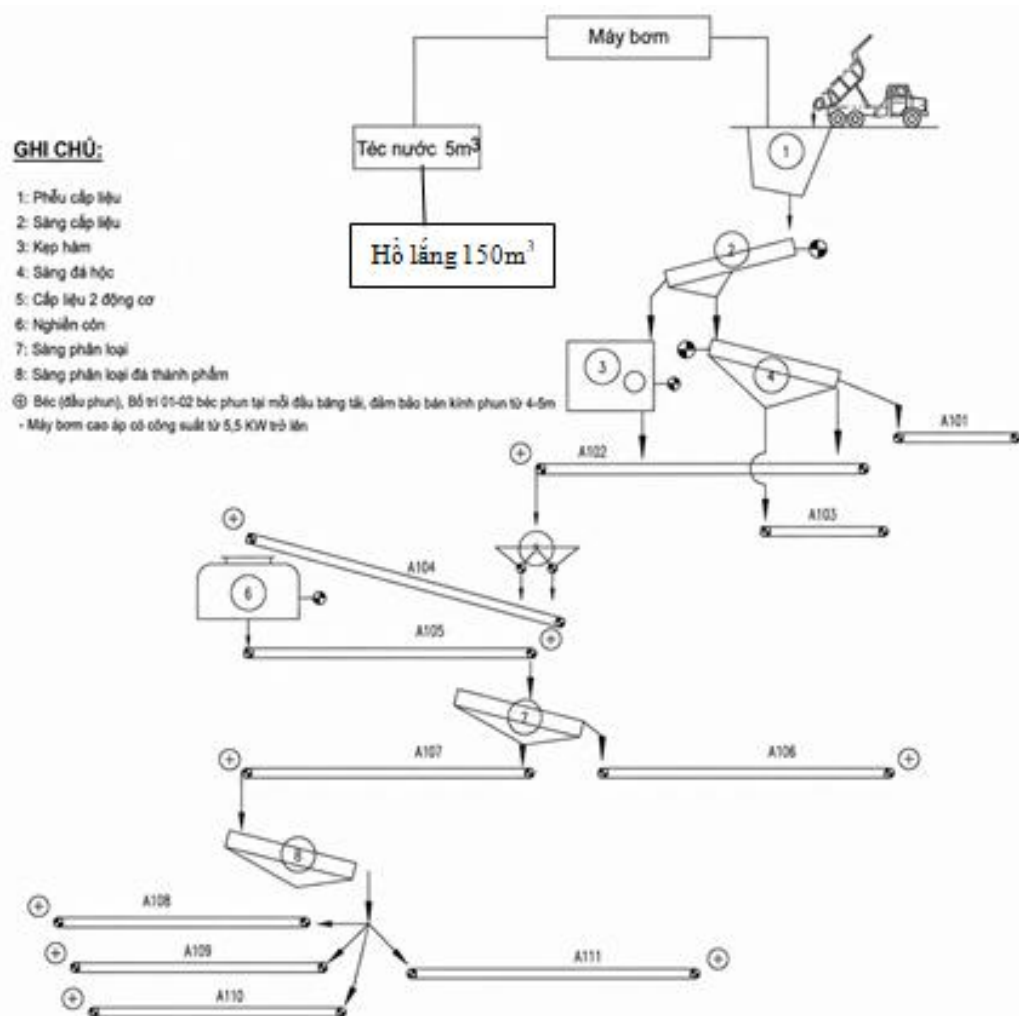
Máy bơm

Téc nước 5m$^3$

Hồ lắng 150m$^3$

GHI CHÚ:

1: Phễu cấp liệu
2: Sàng cấp liệu
3: Kẹp hàm
4: Sàng đá hộc
5: Cấp liệu 2 động cơ
6: Nghiền côn
7: Sàng phân loại
8: Sàng phân loại đá thành phẩm
⊕ Béc (đầu phun), Bố trí 01-02 béc phun tại mỗi đầu băng tải, đảm bảo bán kính phun từ 4-5m
- Máy bơm cao áp có công suất từ 5,5 KW trở lên

1
2
3
4
A101
A102
A103
A104
6
A105
7
A107
A106
8
A108
A109
A110
A111